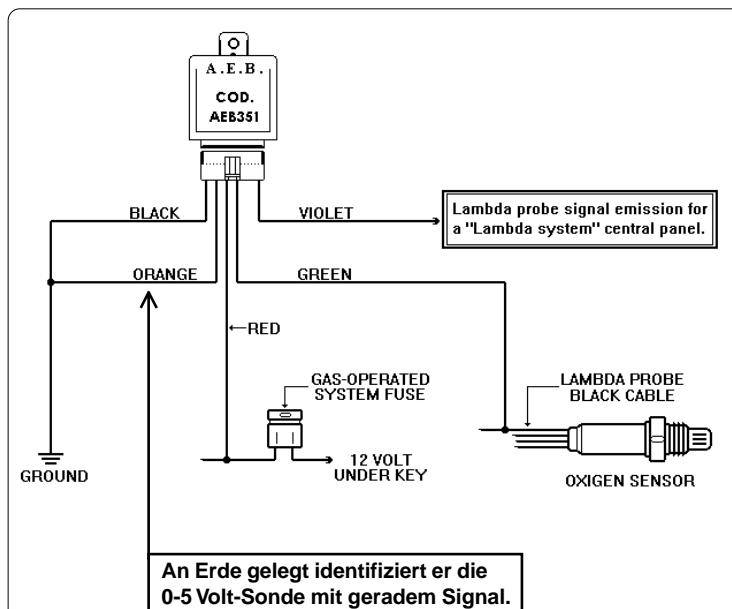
A.E.B.
COD.
AEB351

BLACK
VIOLET
Lambda probe signal emission for a "Lambda system" central panel.
ORANGE
GREEN
RED
GAS-OPERATED SYSTEM FUSE
LAMBDA PROBE BLACK CABLE
GROUND
12 VOLT UNDER KEY
OXIGEN SENSOR

An Erde gelegt identifiziert er die 0-5 Volt-Sonde mit geradem Signal.